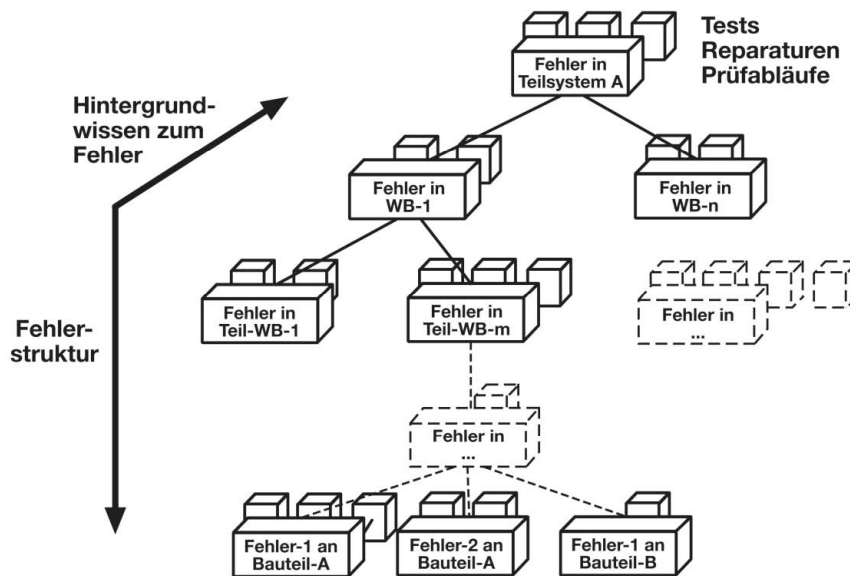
Tests
Reparaturen
Prüfabläufe

Fehler in Teilsystem A

Hintergrundwissen zum Fehler

Fehler in WB-1

Fehler in WB-n

Fehler in Teil-WB-1

Fehler in Teil-WB-m

Fehler in ...

Fehlerstruktur

Fehler in ...

Fehler-1 an Bauteil-A

Fehler-2 an Bauteil-A

Fehler-1 an Bauteil-B